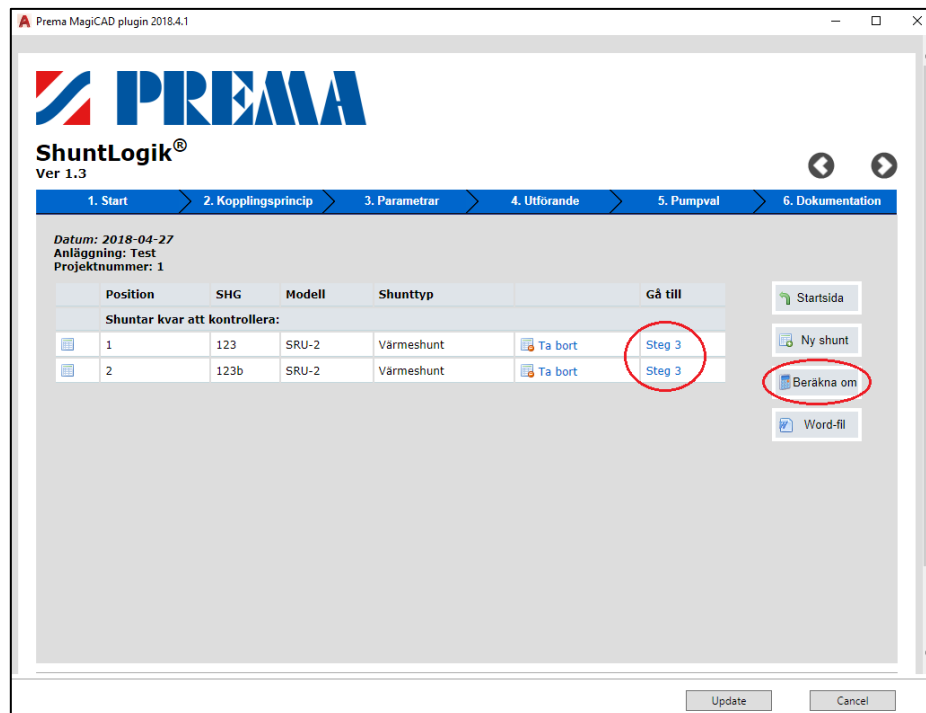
Prema MagiCAD plugin 2018.4.1

PREMA

ShuntLogik®
Ver 1.3

1. Start | 2. Kopplingsprincip | 3. Parametrar | 4. Utförande | 5. Pumpval | 6. Dokumentation

Datum: 2018-04-27
Anläggning: Test
Projektnummer: 1

| | Position | SHG | Modell | Shunttyp | | Gå till |
|---|---|---|---|---|---|---|
| | Shuntar kvar att kontrollera: | | | | | |
| | 1 | 123 | SRU-2 | Värmeshunt | Ta bort | Steg 3 |
| | 2 | 123b | SRU-2 | Värmeshunt | Ta bort | Steg 3 |

Startsida
Ny shunt
Beräkna om
Word-fil

Update
Cancel